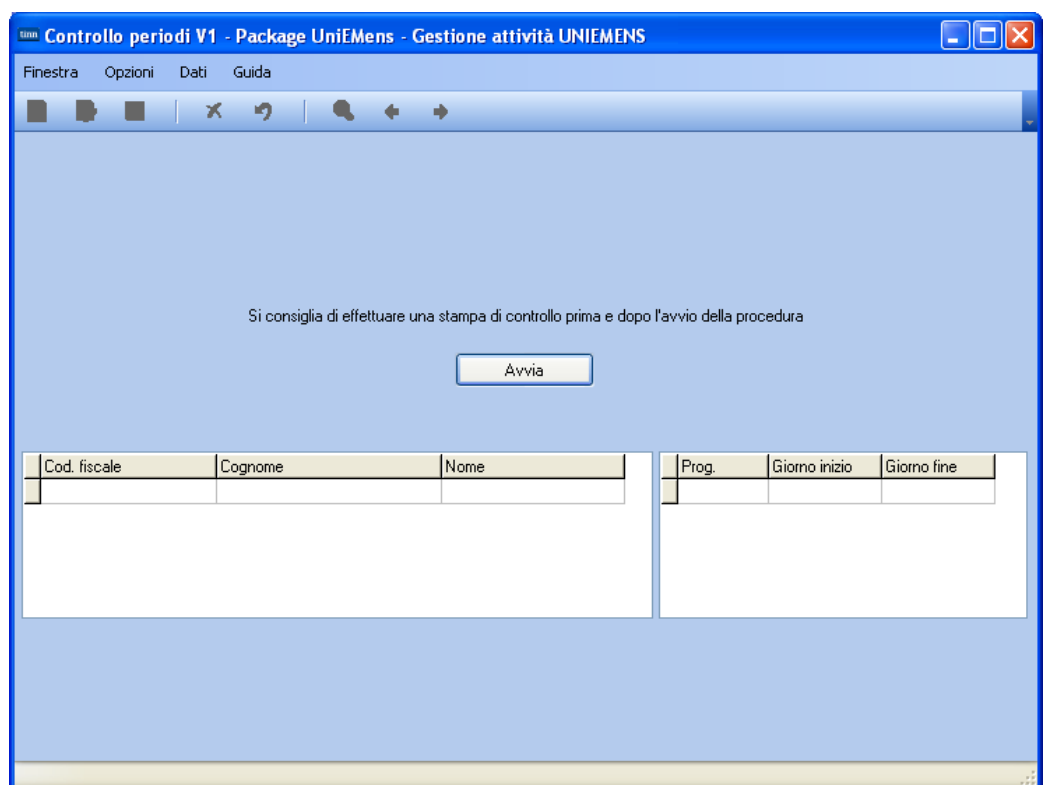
Controllo periodi V1 - Package UniEMens - Gestione attività UNIEMENS

Finestra Opzioni Dati Guida

Si consiglia di effettuare una stampa di controllo prima e dopo l'avvio della procedura

Avvia

| Cod. fiscale | Cognome | Nome |
|---|---|---|
| | | |

| Prog. | Giorno inizio | Giorno fine |
|---|---|---|
| | | |